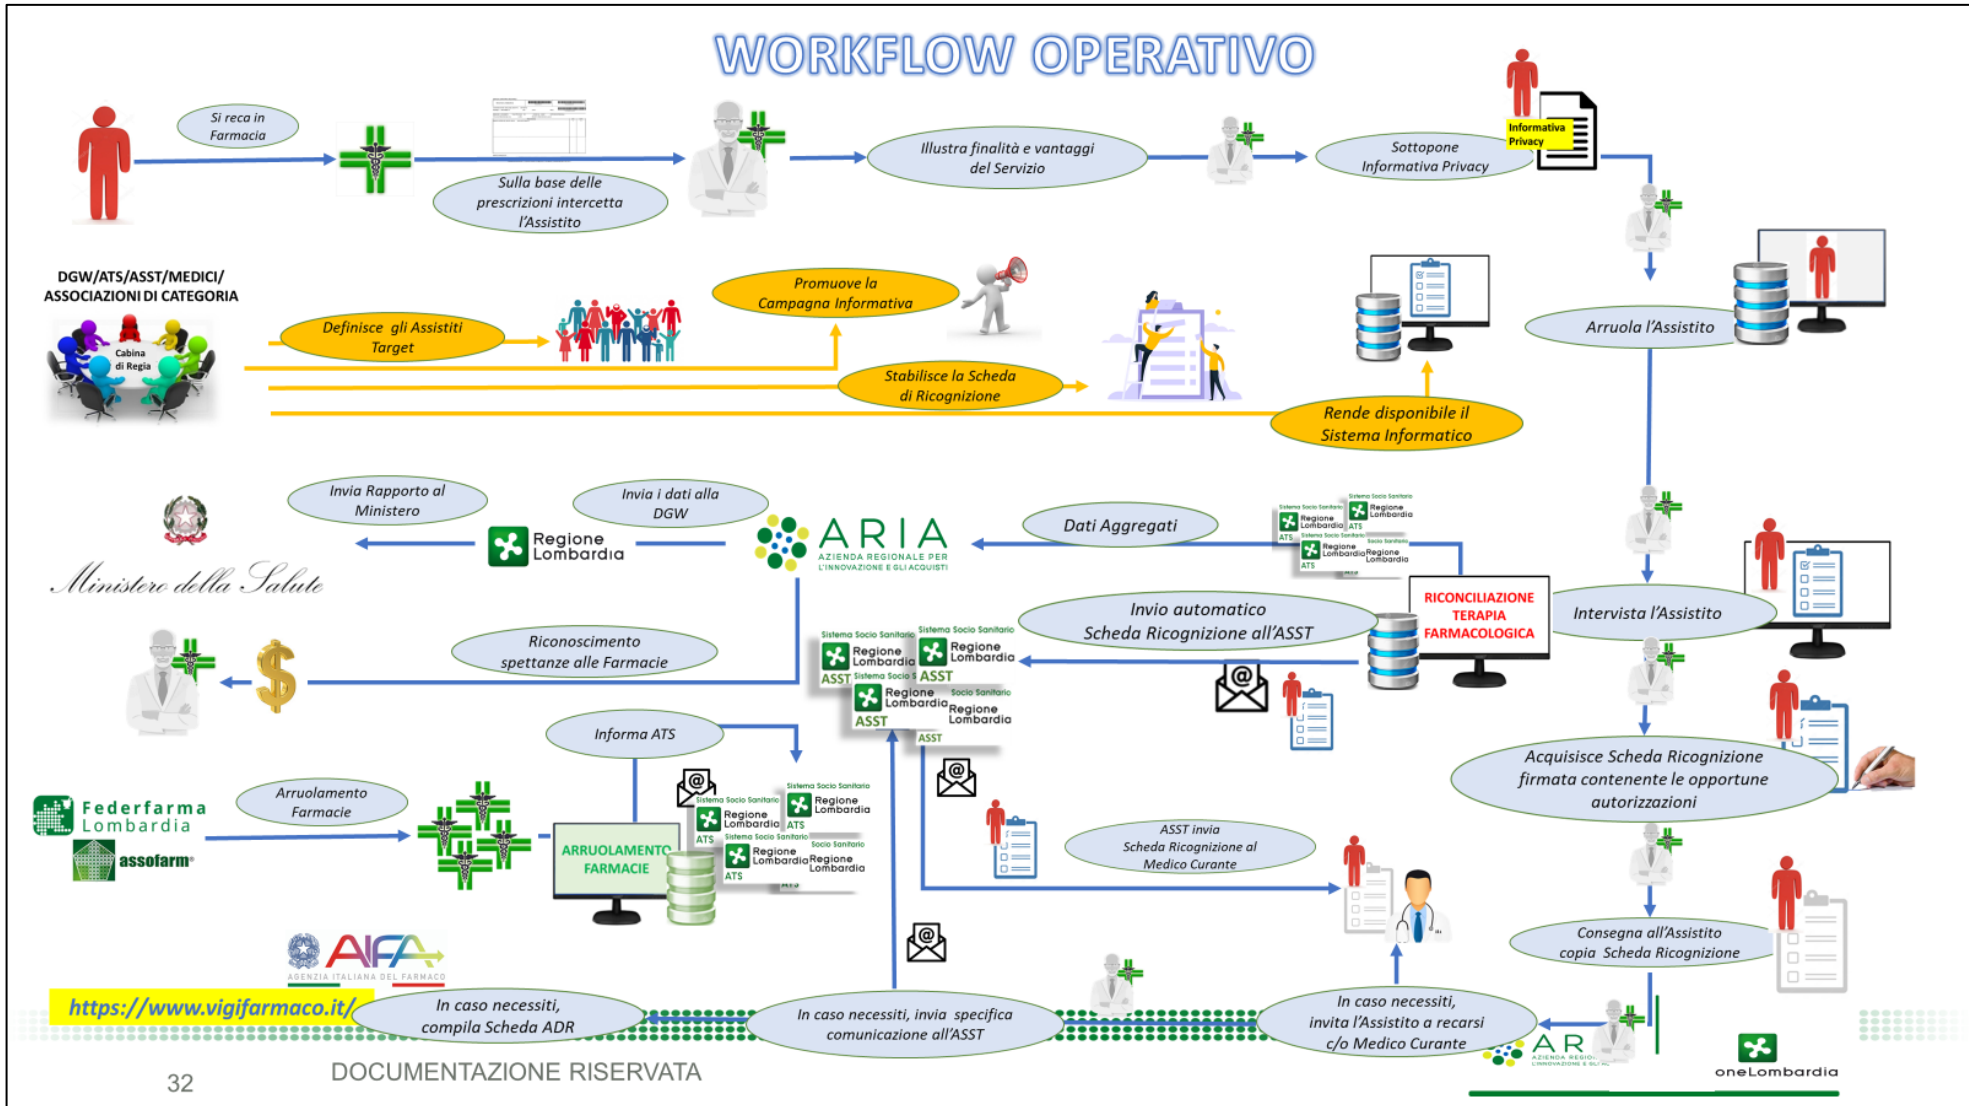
WORKFLOW OPERATIVO

Si reca in Farmacia

Sulla base delle prescrizioni intercetta l'Assistito

Illustra finalità e vantaggi del Servizio

Sottopone Informativa Privacy

Informativa Privacy

DGW/ATS/ASST/MEDICI/ ASSOCIAZIONI DI CATEGORIA

Cabina di Regia

Definisce gli Assistiti Target

Promuove la Campagna Informativa

Stabilisce la Scheda di Ricognizione

Rende disponibile il Sistema Informatico

Arruola l'Assistito

Invia Rapporto al Ministero

Invia i dati alla DGW

Regione Lombardia

ARIA AZIENDA REGIONALE PER L'INNOVAZIONE E GLI ACQUISTI

Dati Aggregati

Sistema Socio Sanitario Regione Lombardia ATS

Ministero della Salute

Riconoscimento spettanze alle Farmacie

Invio automatico Scheda Ricognizione all'ASST

RICONCILIAZIONE TERAPIA FARMACOLOGICA

Intervista l'Assistito

Sistema Socio Sanitario Regione Lombardia ASST

Informa ATS

Acquisisce Scheda Ricognizione firmata contenente le opportune autorizzazioni

Federfarma Lombardia

assofarm

Arruolamento Farmacie

ARRUOLAMENTO FARMACIE

ASST invia Scheda Ricognizione al Medico Curante

Consegna all'Assistito copia Scheda Ricognizione

AIFA AGENZIA ITALIANA DEL FARMACO

https://www.vigifarmaco.it/

In caso necessiti, compila Scheda ADR

In caso necessiti, invia specifica comunicazione all'ASST

In caso necessiti, invita l'Assistito a recarsi c/o Medico Curante

oneLombardia

32

DOCUMENTAZIONE RISERVATA